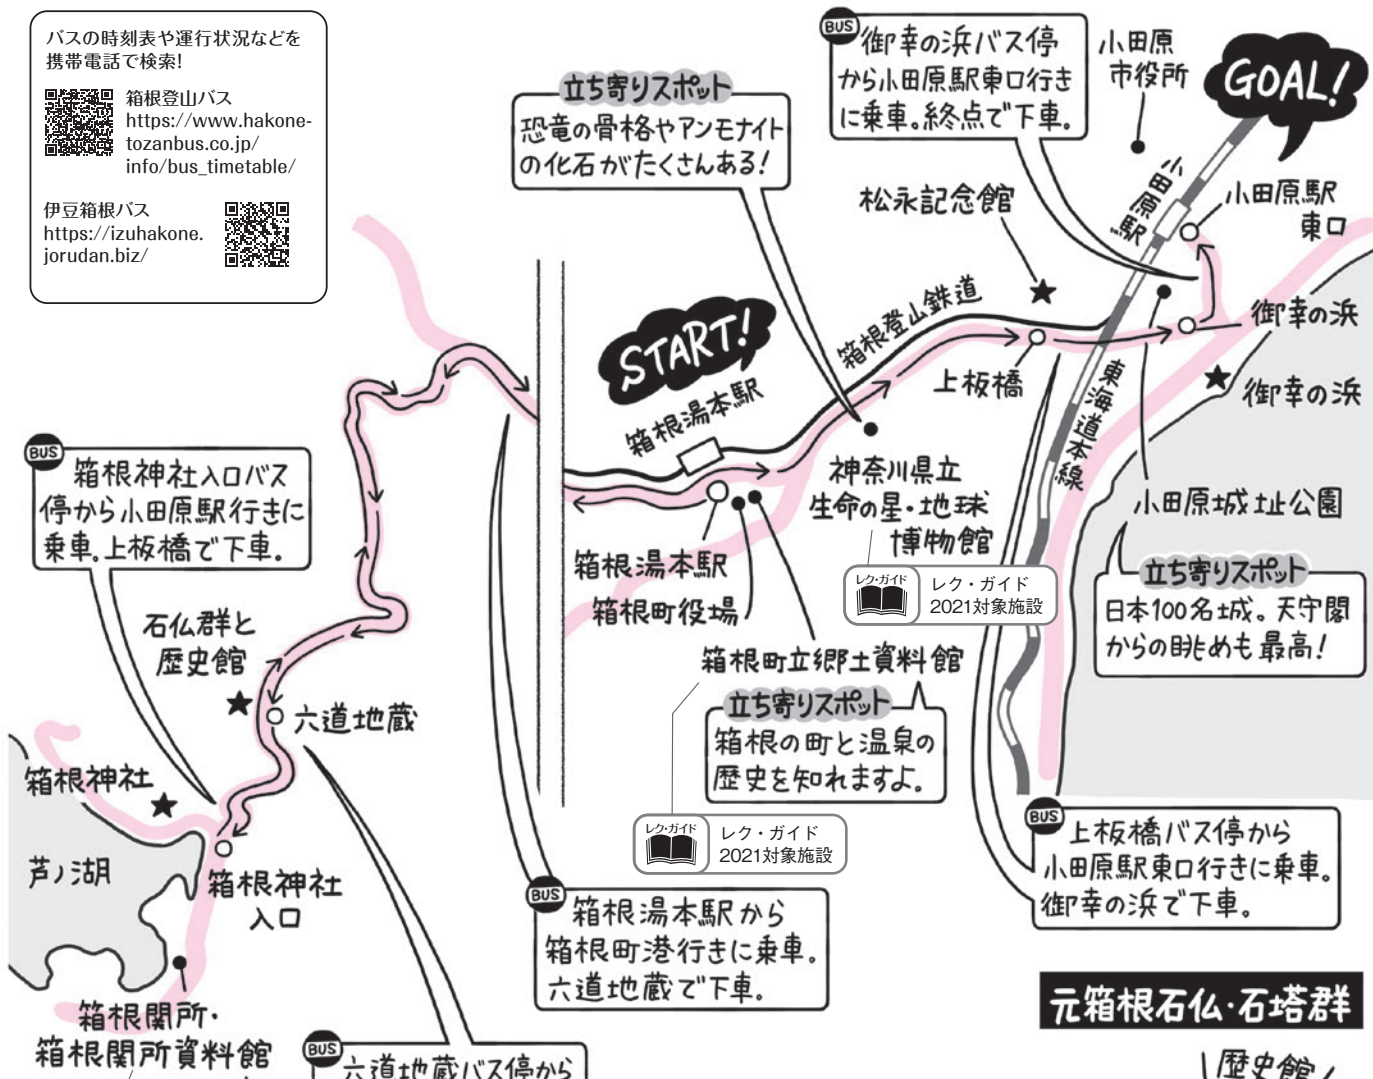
バスの時刻表や運行状況などを携帯電話で検索!

箱根登山バス
https://www.hakone-tozanbus.co.jp/info/bus_timetable/

伊豆箱根バス
https://izuhakone.jorudan.biz/

BUS 御幸の浜バス停から小田原駅東口行きに乗車。終点で下車。

小田原市役所

GOAL!

立ち寄りスポット
恐竜の骨格やアンモナイトの化石がたくさんある!

松永記念館

小田原駅

小田原駅東口

箱根登山鉄道

御幸の浜

START!

上板橋

御幸の浜

箱根湯本駅

東海道本線

BUS 箱根神社入口バス停から小田原駅行きに乗車。上板橋で下車。

神奈川県立生命の星・地球博物館

小田原城址公園

レク・ガイド
レク・ガイド 2021対象施設

立ち寄りスポット
日本100名城。天守閣からの眺めも最高!

箱根湯本駅

箱根町役場

石仏群と歴史館

箱根町立郷土資料館

立ち寄りスポット
箱根の町と温泉の歴史を知れますよ。

六道地蔵

箱根神社

BUS 上板橋バス停から小田原駅東口行きに乗車。御幸の浜で下車。

レク・ガイド
レク・ガイド 2021対象施設

芦ノ湖

箱根神社入口

BUS 箱根湯本駅から箱根町港行きに乗車。六道地蔵で下車。

元箱根石仏・石塔群

箱根関所・箱根関所資料館

BUS 六道地蔵バス停から

歴史館